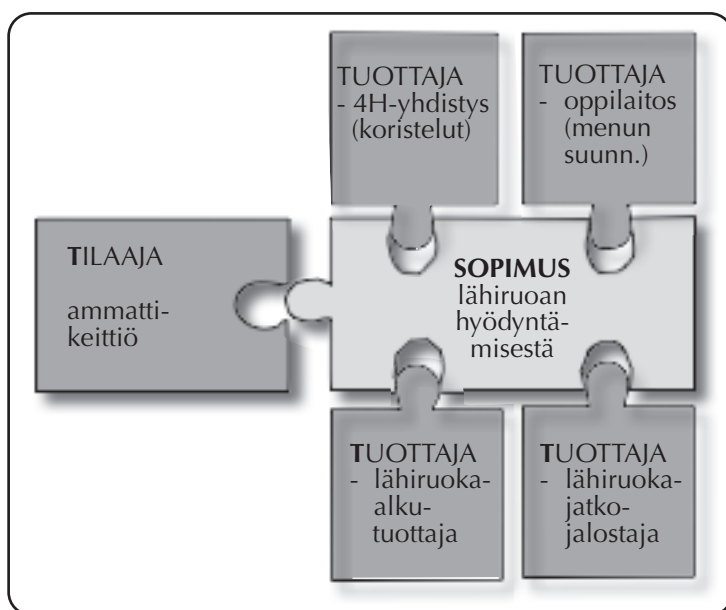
TUOTTAJA
- 4H-yhdistys (koristelut)

TUOTTAJA
- oppilaitos (menun suunn.)

TILAAJA

ammattikeittiö

SOPIMUS
lähiruoan hyödyntämisestä

TUOTTAJA
- lähiruoka-alkutuottaja

TUOTTAJA
- lähiruoka-jatkojalostaja